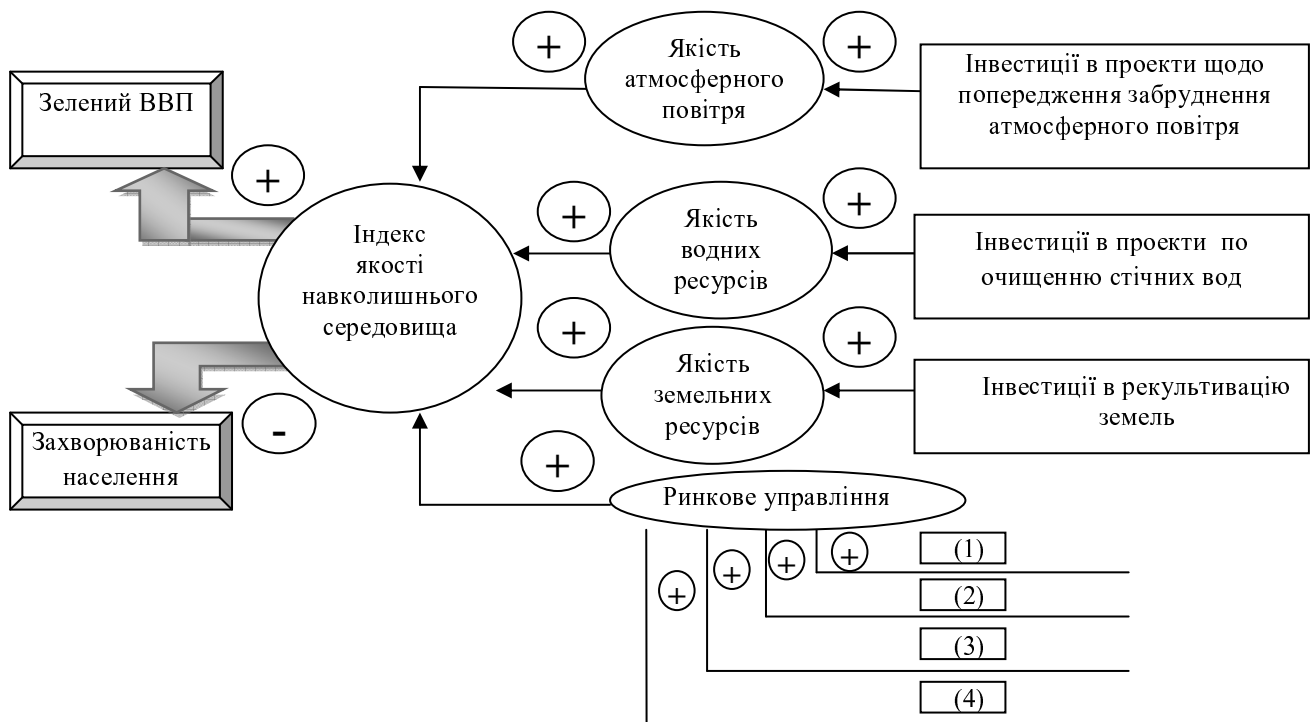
Зелений ВВП

+

Якість атмосферного повітря

+

Інвестиції в проекти щодо попередження забруднення атмосферного повітря

+

Індекс якості навколишнього середовища

+

Якість водних ресурсів

+

Інвестиції в проекти по очищенню стічних вод

+

Якість земельних ресурсів

+

Інвестиції в рекультивацію земель

-

Захворюваність населення

+

Ринкове управління

+ + + +

(1)

(2)

(3)

(4)